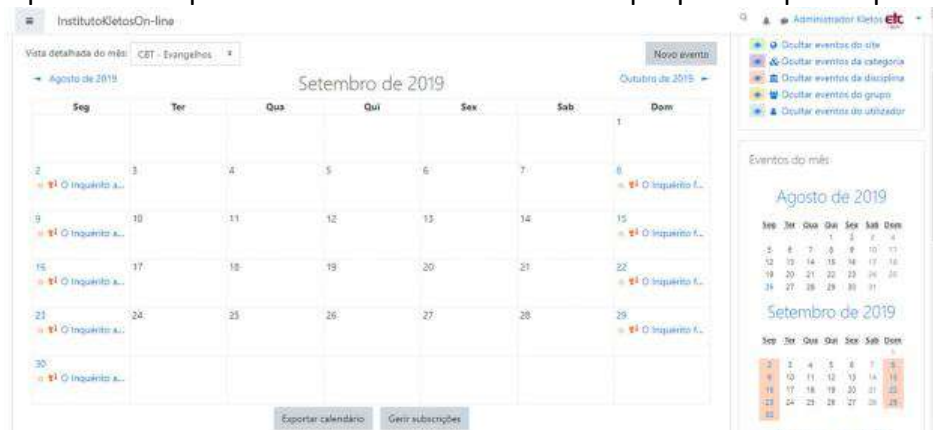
≡ InstitutoKletosOn-line

Administrador Kletos etc

Vista detalhada do mês: CBT - Evangelhos

Novo evento

◄ Agosto de 2019

Setembro de 2019

Outubro de 2019 ►

| Seg | Ter | Qua | Qui | Sex | Sab | Dom |
|---|---|---|---|---|---|---|
| | | | | | | 1 |
| 2 O Inquérito a... | 3 | 4 | 5 | 6 | 7 | 8 O Inquérito f... |
| 9 O Inquérito a... | 10 | 11 | 12 | 13 | 14 | 15 O Inquérito f... |
| 16 O Inquérito a... | 17 | 18 | 19 | 20 | 21 | 22 O Inquérito f... |
| 23 O Inquérito a... | 24 | 25 | 26 | 27 | 28 | 29 O Inquérito f... |
| 30 O Inquérito a... | | | | | | |

Exportar calendário

Gerir subscrições

Ocultar eventos do site
Ocultar eventos da categoria
Ocultar eventos da disciplina
Ocultar eventos do grupo
Ocultar eventos do utilizador

Eventos do mês

Agosto de 2019

| Seg | Ter | Qua | Qui | Sex | Sab | Dom |
|---|---|---|---|---|---|---|
| | | | 1 | 2 | 3 | 4 |
| 5 | 6 | 7 | 8 | 9 | 10 | 11 |
| 12 | 13 | 14 | 15 | 16 | 17 | 18 |
| 19 | 20 | 21 | 22 | 23 | 24 | 25 |
| 26 | 27 | 28 | 29 | 30 | 31 | |

Setembro de 2019

| Seg | Ter | Qua | Qui | Sex | Sab | Dom |
|---|---|---|---|---|---|---|
| | | | | | | 1 |
| 2 | 3 | 4 | 5 | 6 | 7 | 8 |
| 9 | 10 | 11 | 12 | 13 | 14 | 15 |
| 16 | 17 | 18 | 19 | 20 | 21 | 22 |
| 23 | 24 | 25 | 26 | 27 | 28 | 29 |
| 30 | | | | | | |